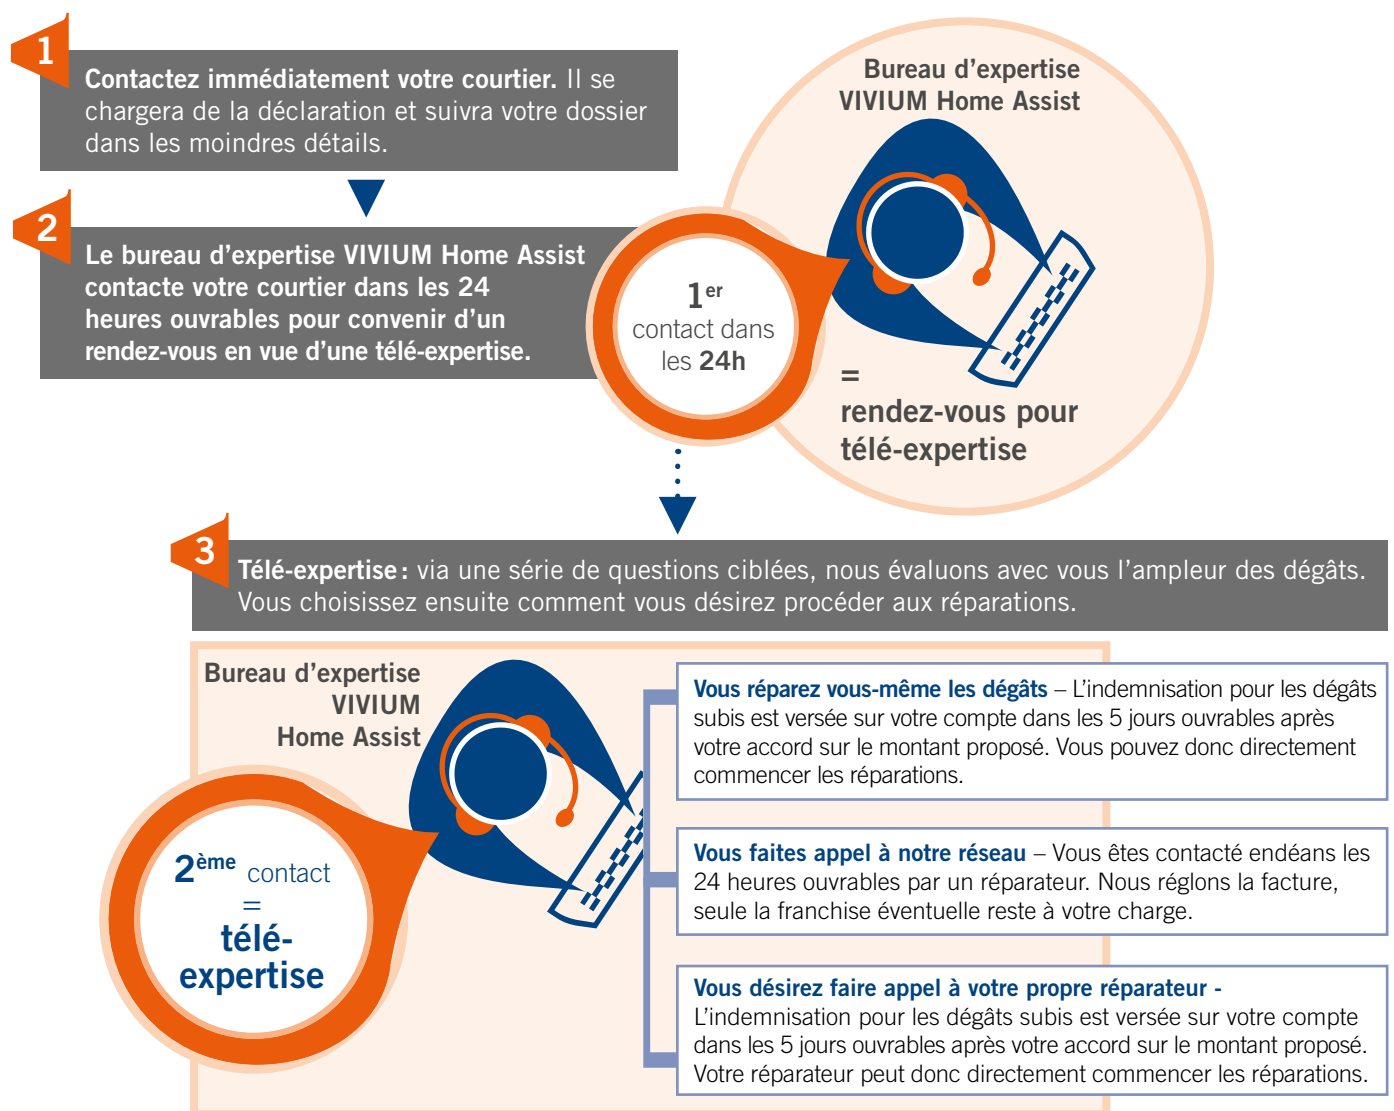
1

Contactez immédiatement votre courtier. Il se chargera de la déclaration et suivra votre dossier dans les moindres détails.

2

Le bureau d'expertise VIVIUM Home Assist contacte votre courtier dans les 24 heures ouvrables pour convenir d'un rendez-vous en vue d'une télé-expertise.

Bureau d'expertise VIVIUM Home Assist

$1^{er}$ contact dans les 24h

=

rendez-vous pour télé-expertise

3

Télé-expertise : via une série de questions ciblées, nous évaluons avec vous l'ampleur des dégâts. Vous choisissez ensuite comment vous désirez procéder aux réparations.

Bureau d'expertise VIVIUM Home Assist

$2^{ème}$ contact = télé-expertise

Vous réparez vous-même les dégâts – L'indemnisation pour les dégâts subis est versée sur votre compte dans les 5 jours ouvrables après votre accord sur le montant proposé. Vous pouvez donc directement commencer les réparations.

Vous faites appel à notre réseau – Vous êtes contacté endéans les 24 heures ouvrables par un réparateur. Nous réglons la facture, seule la franchise éventuelle reste à votre charge.

Vous désirez faire appel à votre propre réparateur - L'indemnisation pour les dégâts subis est versée sur votre compte dans les 5 jours ouvrables après votre accord sur le montant proposé. Votre réparateur peut donc directement commencer les réparations.